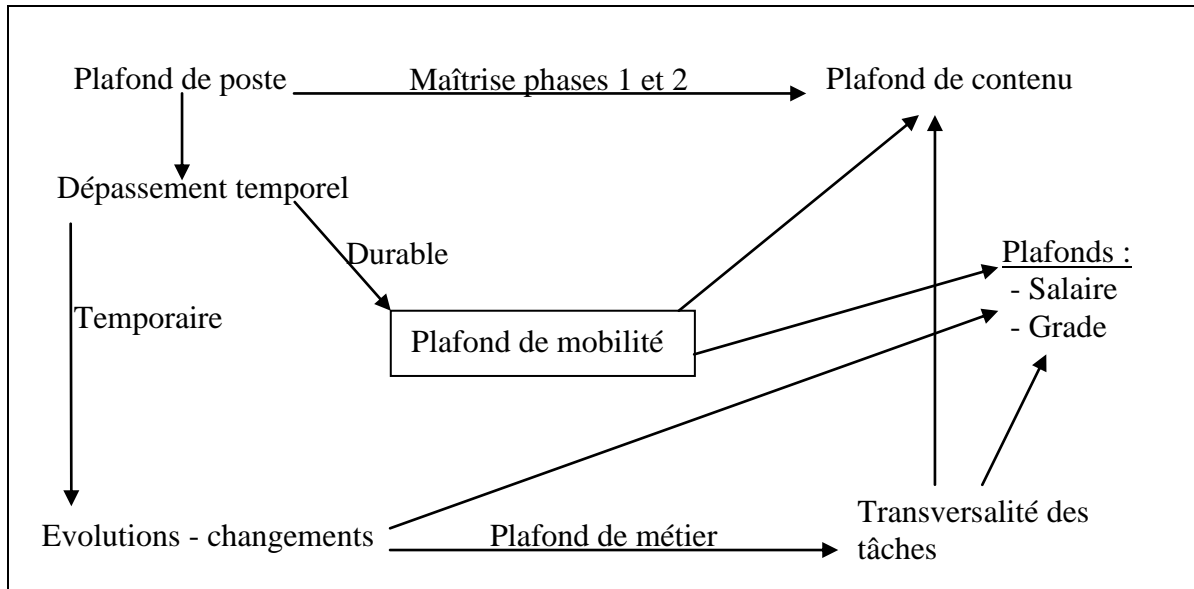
Plafond de poste

Maîtrise phases 1 et 2

Plafond de contenu

Dépassement temporel

Durable

Plafonds :
- Salaire
- Grade

Temporaire

Plafond de mobilité

Evolutions - changements

Plafond de métier

Transversalité des tâches